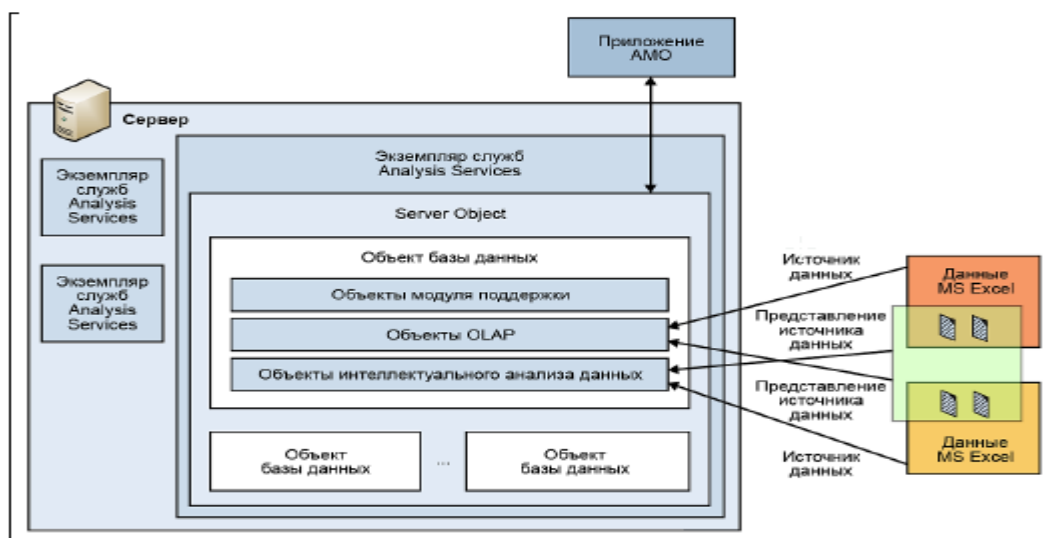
Приложение AMO

Сервер

Экземпляр служб Analysis Services

Экземпляр служб Analysis Services

Экземпляр служб Analysis Services

Server Object

Объект базы данных

Объекты модуля поддержки

Объекты OLAP

Объекты интеллектуального анализа данных

Объект базы данных

...

Объект базы данных

Источник данных

Представление источника данных

Представление источника данных

Источник данных

Данные MS Excel

Данные MS Excel